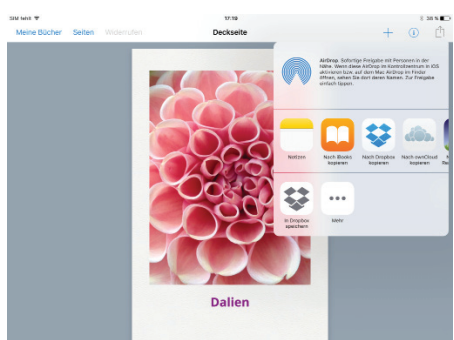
SIM fehlt
17:19
38 %
Meine Bücher
Seiten
Widerrufen
Deckseite

AirDrop. Sofortige Freigabe mit Personen in der Nähe. Wenn diese AirDrop im Kontrollzentrum in iOS aktivieren bzw. auf dem Mac AirDrop im Finder öffnen, sehen Sie dort deren Namen. Zur Freigabe einfach tippen.

Notizen
Nach iBooks kopieren
Nach Dropbox kopieren
Nach ownCloud kopieren

In Dropbox speichern
Mehr

Dalien